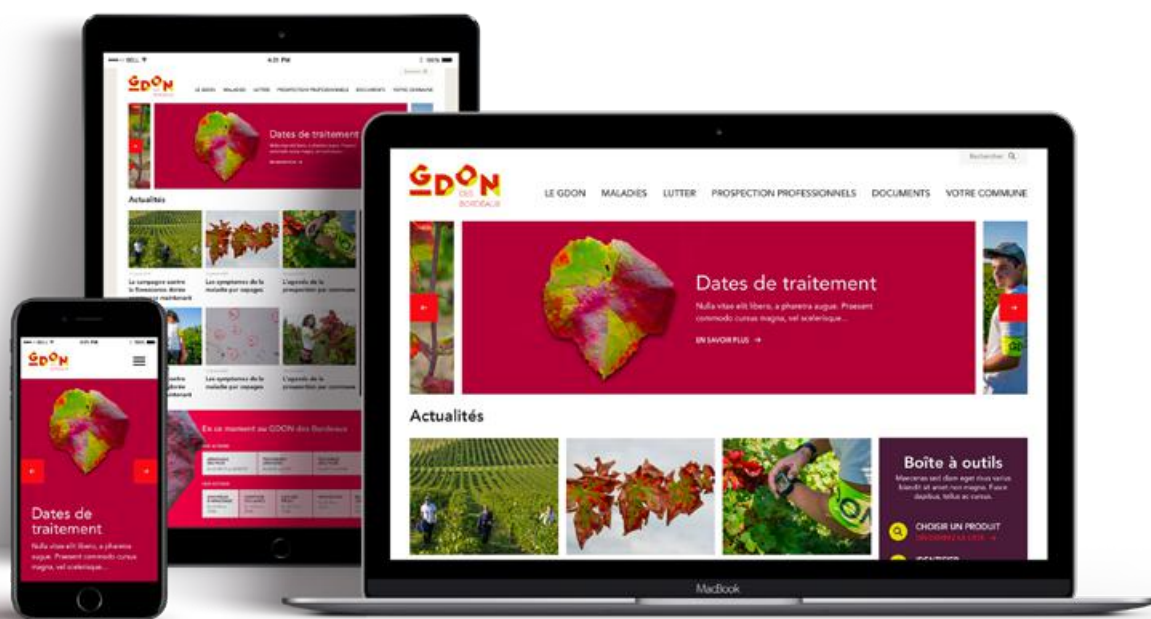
••••○ BELL 4:21 PM 100%

GDON

LE GDON MALADIES LUTTER PROSPECTION PROFESSIONNELS DOCUMENTS VOTRE COMMUNE

Dates de traitement

Actualités

La campagne contre la flavescence dorée commence maintenant

Les symptômes de la maladie par cepages

L'agenda de la prospection par commune

En ce moment au GDON des Bordeaux

GDON

Dates de traitement

Nulla vitae elit libero, a pharetra augue. Praesent commodo cursus magna, vel scelerisque...

Rechercher

GDON DES BORDEAUX

LE GDON MALADIES LUTTER PROSPECTION PROFESSIONNELS DOCUMENTS VOTRE COMMUNE

Dates de traitement

Nulla vitae elit libero, a pharetra augue. Praesent commodo cursus magna, vel scelerisque...

EN SAVOIR PLUS →

Actualités

Boîte à outils

Maecenas sed diam eget risus varius blandit sit amet non magna. Fusce dapibus, tellus ac cursus.

CHOISIR UN PRODUIT

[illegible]

MacBook